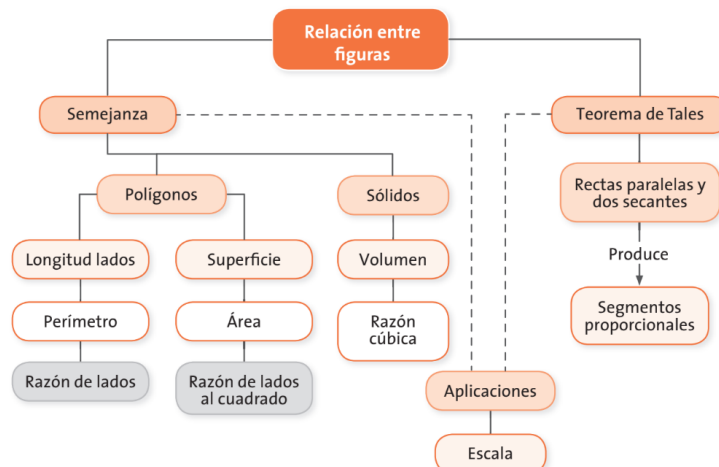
Relación entre figuras

Semejanza

Teorema de Tales

Polígonos

Sólidos

Rectas paralelas y dos secantes

Longitud lados

Superficie

Volumen

Produce

Perímetro

Área

Razón cúbica

Segmentos proporcionales

Razón de lados

Razón de lados al cuadrado

Aplicaciones

Escala